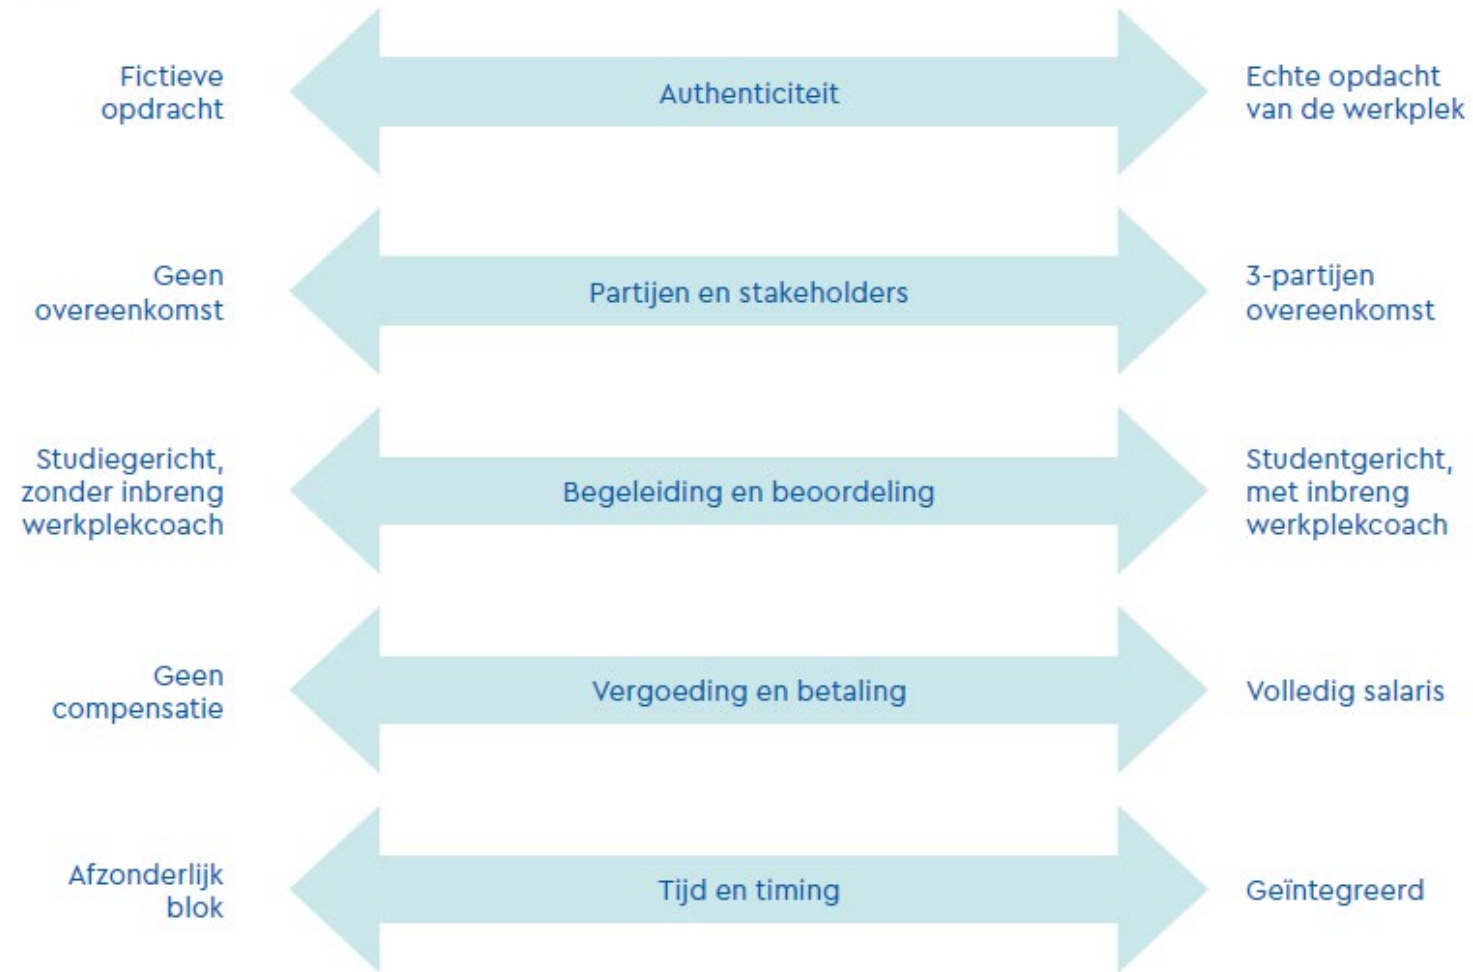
Fictieve opdracht

Authenticiteit

Echte opdacht van de werkplek

Geen overeenkomst

Partijen en stakeholders

3-partijen overeenkomst

Studiegericht, zonder inbreng werkplekcoach

Begeleiding en beoordeling

Studentgericht, met inbreng werkplekcoach

Geen compensatie

Vergoeding en betaling

Volledig salaris

Afzonderlijk blok

Tijd en timing

Geïntegreerd